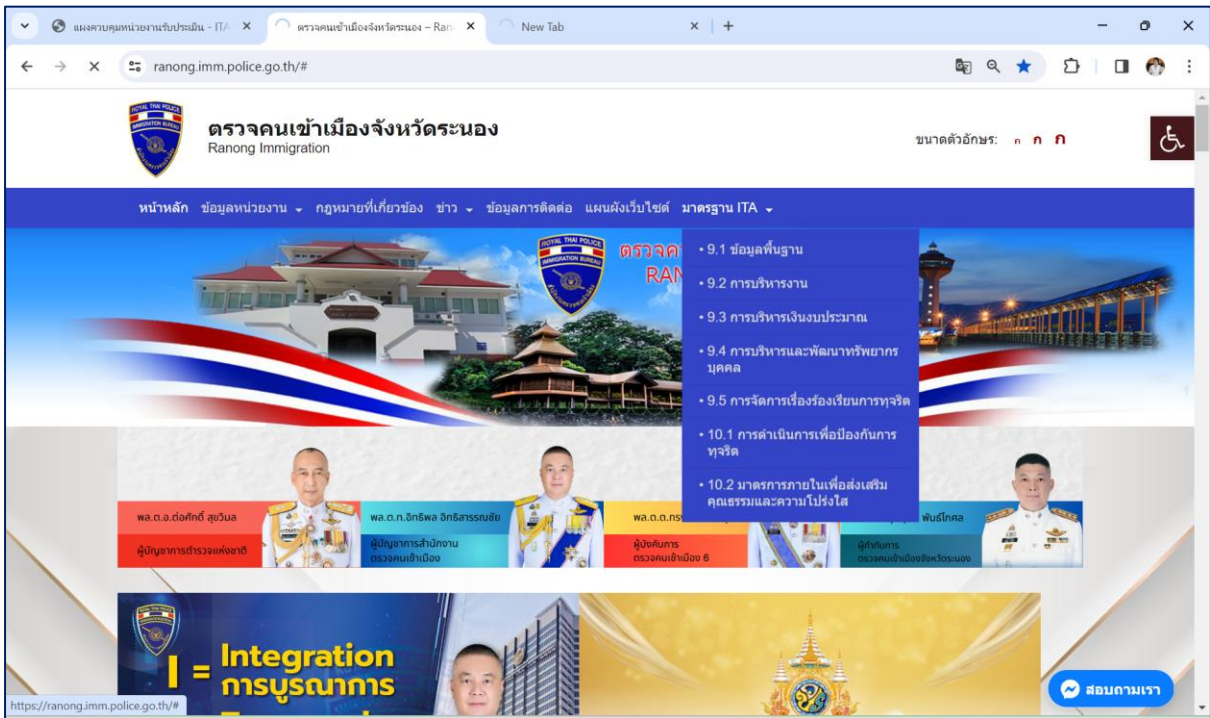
แผงควบคุมหน่วยงานรับประเมิน - ITA ×
ตรวจคนเข้าเมืองจังหวัดระนอง – Ran ×
New Tab ×
+

ranong.imm.police.go.th/#

ROYAL THAI POLICE
IMMIGRATION BUREAU

ตรวจคนเข้าเมืองจังหวัดระนอง
Ranong Immigration

ขนาดตัวอักษร: ก ก ก

หน้าหลัก ข้อมูลหน่วยงาน กฎหมายที่เกี่ยวข้อง ข่าว ข้อมูลการติดต่อ แผนผังเว็บไซต์ มาตรฐาน ITA

• 9.1 ข้อมูลพื้นฐาน
• 9.2 การบริหารงาน
• 9.3 การบริหารเงินงบประมาณ
• 9.4 การบริหารและพัฒนาทรัพยากรบุคคล
• 9.5 การจัดการเรื่องร้องเรียนการทุจริต
• 10.1 การดำเนินการเพื่อป้องกันการทุจริต
• 10.2 มาตรการภายในเพื่อส่งเสริมคุณธรรมและความโปร่งใส

ตรวจค
RAN

พล.ต.อ.ต่อศักดิ์ สุขวิมล
ผู้บัญชาการตำรวจแห่งชาติ

พล.ต.ท.อิทธิพล อิทธิสารรณชัย
ผู้บัญชาการสำนักงานตรวจคนเข้าเมือง

พล.ต.ต.กร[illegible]
ผู้บังคับการตรวจคนเข้าเมือง 6

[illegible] พันธ์โกศล
ผู้กำกับการตรวจคนเข้าเมืองจังหวัดระนอง

I = Integration
การบูรณาการ

https://ranong.imm.police.go.th/#

สอบถามเรา